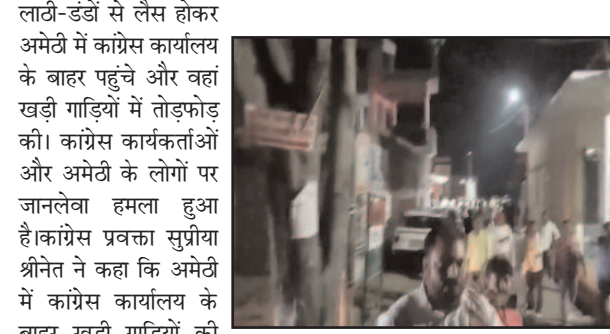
लाठी-डंडों से लैस होकर अमेठी में कांग्रेस कार्यालय के बाहर पहुंचे और वहां खड़ी गाड़ियों में तोड़फोड़ की। कांग्रेस कार्यकर्ताओं और अमेठी के लोगों पर जानलेवा हमला हुआ है।कांग्रेस प्रवक्ता सुप्रीया श्रीनेत ने कहा कि अमेठी में कांग्रेस कार्यालय के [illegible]